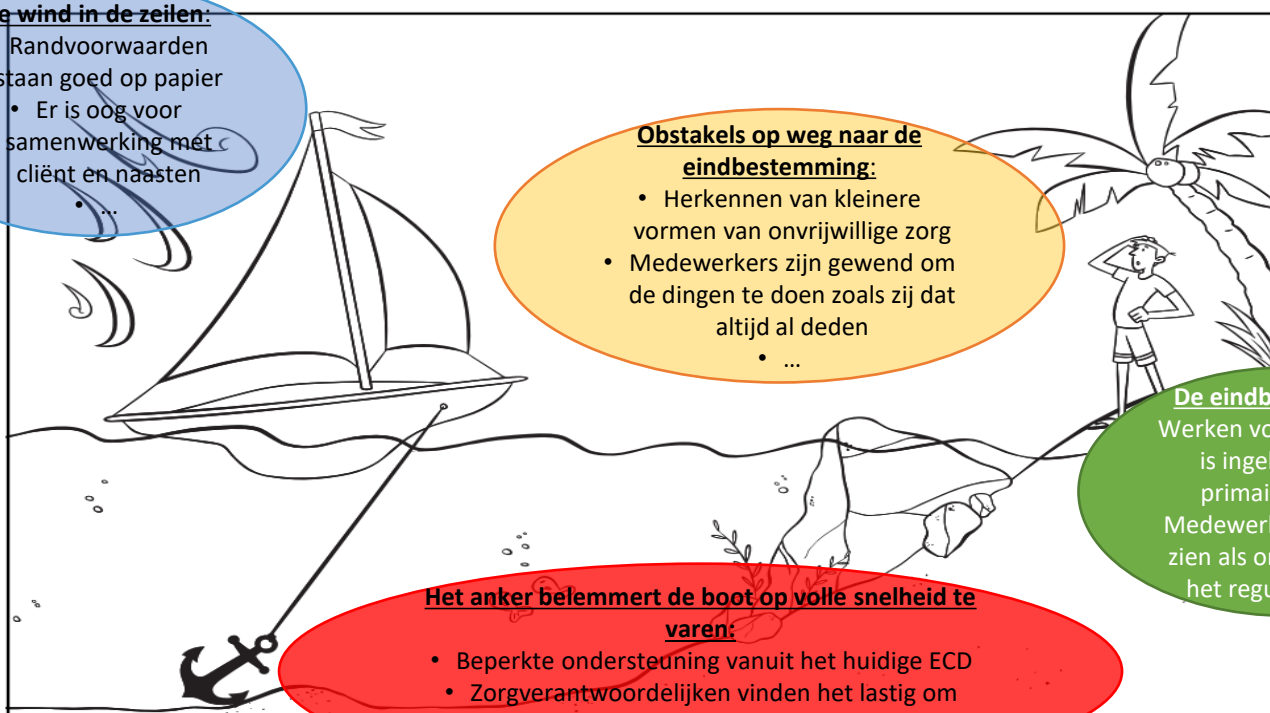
e wind in de zeilen:
• Randvoorwaarden staan goed op papier
• Er is oog voor samenwerking met cliënt en naasten
• …

Obstakels op weg naar de eindbestemming:
• Herkennen van kleinere vormen van onvrijwillige zorg
• Medewerkers zijn gewend om de dingen te doen zoals zij dat altijd al deden
• …

De eindb
Werken vo
is inge
primai
Medewerk
zien als o
het regu

Het anker belemmert de boot op volle snelheid te varen:
• Beperkte ondersteuning vanuit het huidige ECD
• Zorgverantwoordelijken vinden het lastig om